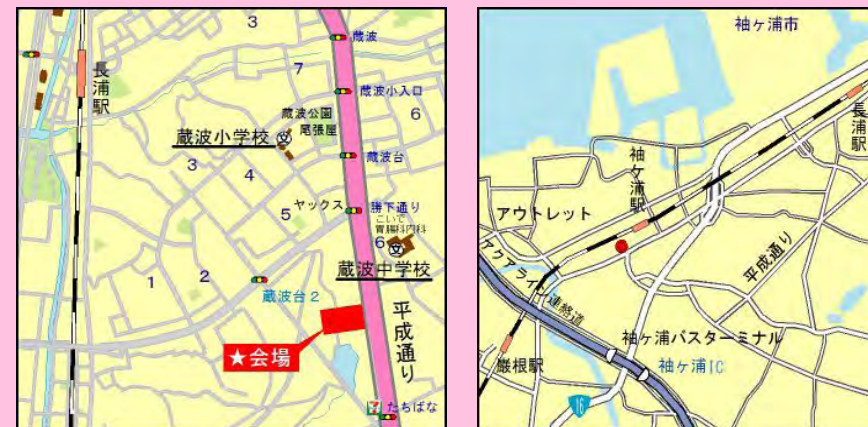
3
蔵波
7
長浦駅
蔵波小入口
蔵波公園
6
蔵波小学校
尾張屋
蔵波台
3
4
ヤックス
5
勝下通り
こいで
胃腸科内科
6
蔵波中学校
1
2
蔵波台 2
平成通り
★会場
たちばな

袖ケ浦市
長浦駅
袖ケ浦駅
アウトレット
平成通り
アクアライン連絡道
袖ケ浦バスターミナル
袖ケ浦IC
巌根駅
16